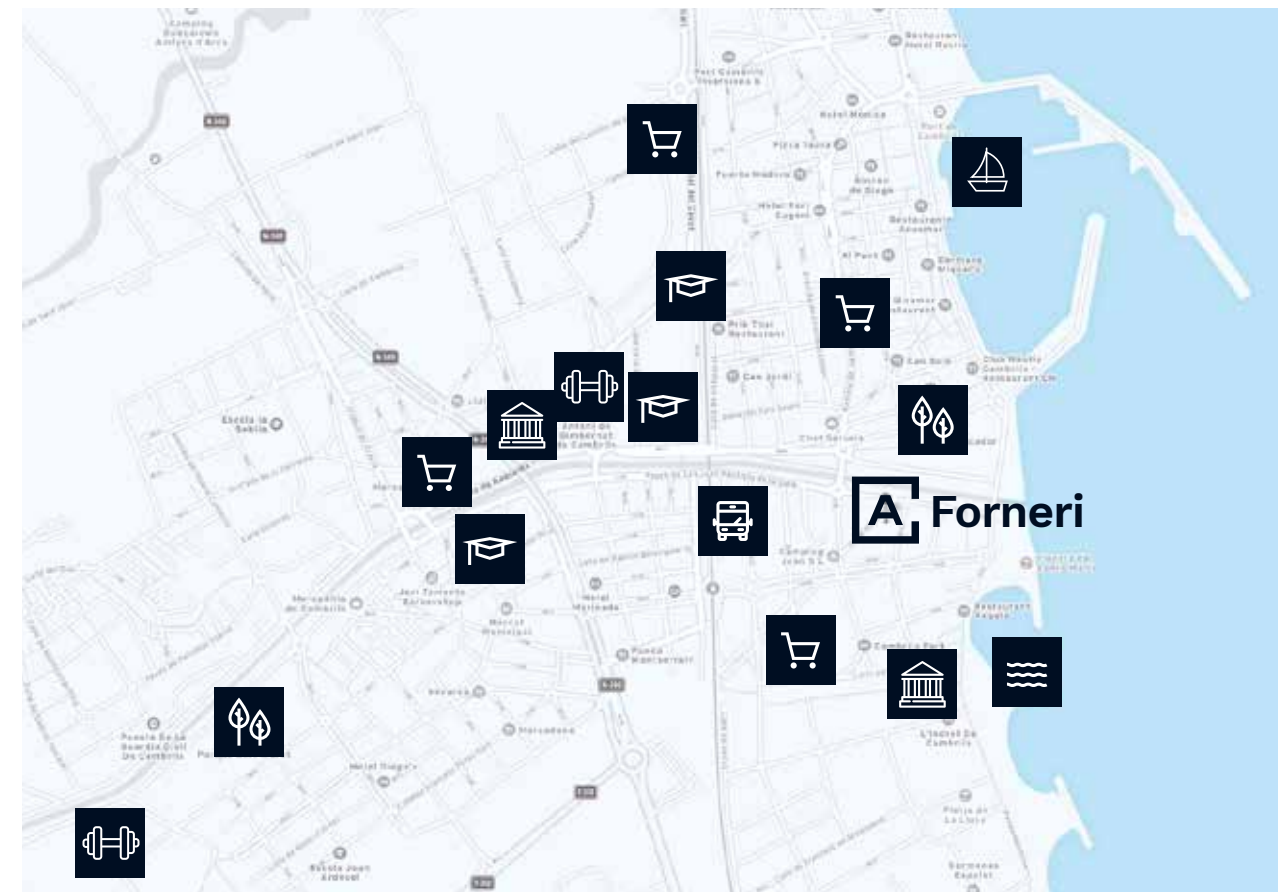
A Forneri

Camping Bungalows Amfora d'Arca

Restaurant Hotel Marina

Hotel Mónica

Pizza Sacra

Puerto Madero

Hotel Port Cugat

Restaurante

Al Port

Prik Thai Restaurant

Can Jordi

Club Nautic Cambrils

Can Solé

Chef Sergent

Escola la Sedeta

Mercadona

Mercat Municipal

Plaça Mercatal

Hotel Mistral

Mercadona

Hotel Diego's

Escola Joan Ardèvol

Cambrils Park

L'Indret De Cambrils

Platja de La Llosa

Restaurant

Camping Joan S.L.

N-340

T-312